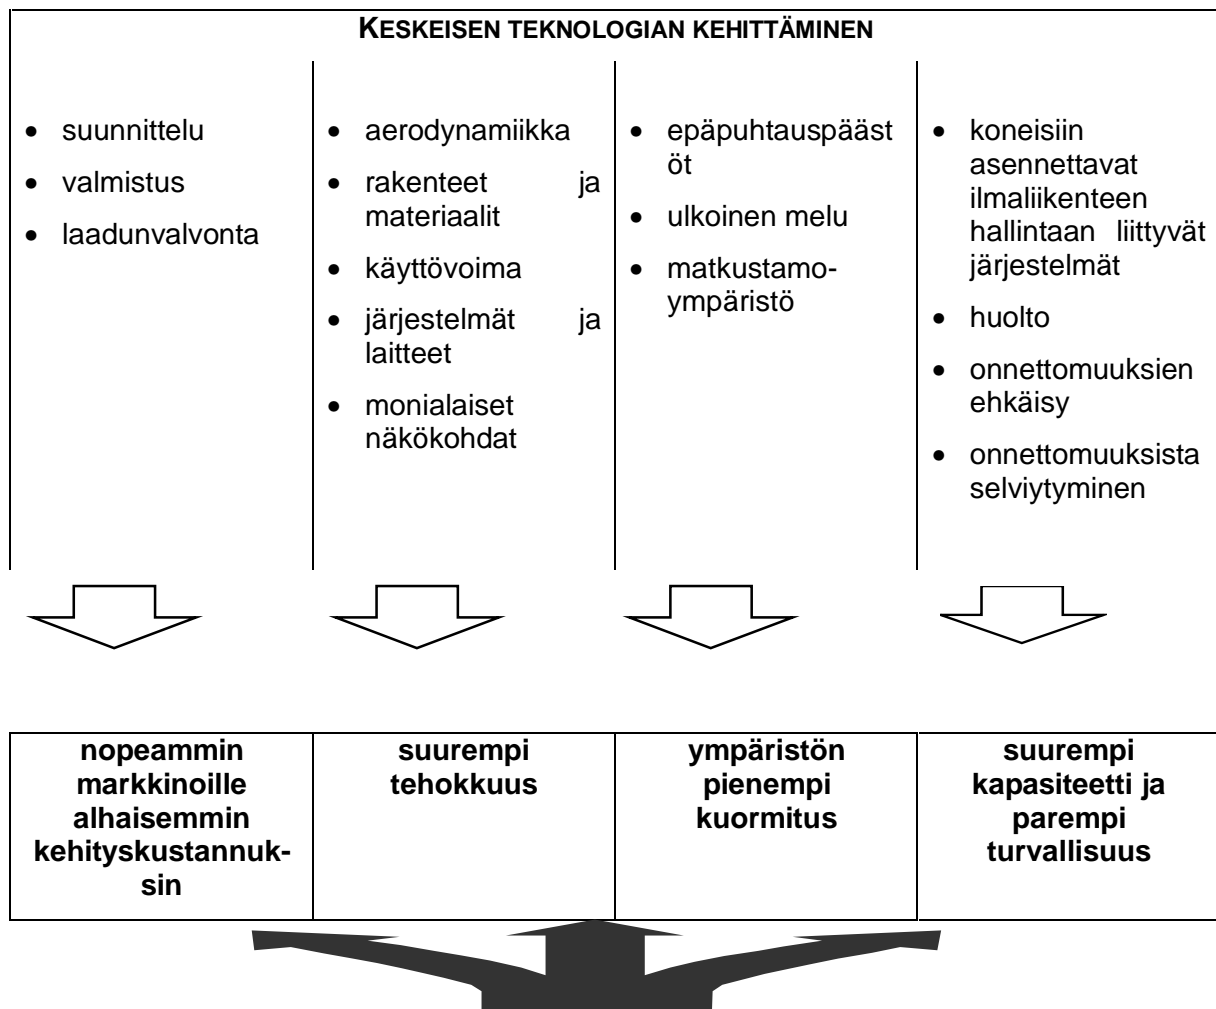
KESKEISEN TEKNOLOGIAN KEHITTÄMINEN

- suunnittelu
- valmistus
- laadunvalvonta

- aerodynamiikka
- rakenteet ja materiaalit
- käyttövoima
- järjestelmät ja laitteet
- monialaiset näkökohdat

- epäpuhtauspäästöt
- ulkoinen melu
- matkustamoympäristö

- koneisiin asennettavat ilmaliikenteen hallintaan liittyvät järjestelmät
- huolto
- onnettomuuksien ehkäisy
- onnettomuuksista selviytyminen

| nopeammin markkinoille alhaisemmin kehityskustannuksin | suurempi tehokkuus | ympäristön pienempi kuormitus | suurempi kapasiteetti ja parempi turvallisuus |
|---|---|---|---|